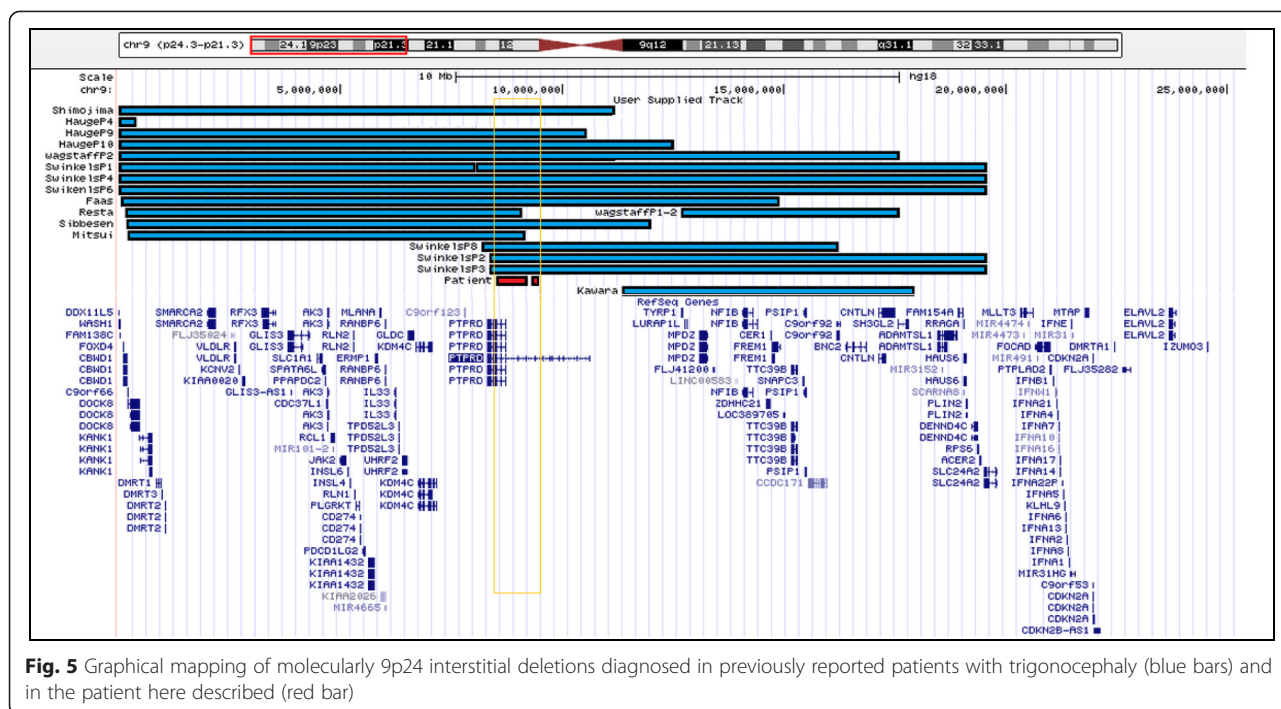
chr9 (p24.3-p21.3) 24.1 9p23 p21.3 21.1 12 9q12 21.13 q31.1 32 33.1

Scale 10 Mb hg18
chr9: 5,000,000 10,000,000 15,000,000 20,000,000 25,000,000
User Supplied Track

Shimojima
HaugeP4
HaugeP9
HaugeP10
wagstaffP2
SwinkelsP1
SwinkelsP4
SwikenlsP6
Faas
Resta
wagstaffP1-2
Sibbesen
Mitsui
SwinkelsP8
SwinkelsP2
SwinkelsP3
Patient
Kawara
RefSeq Genes

DDX11L5
WASH1
FAM138C
FOXD4
CBWD1
CBWD1
CBWD1
C9orf66
DOCK8
DOCK8
DOCK8
KANK1
KANK1
KANK1
KANK1
KANK1
DMRT1
DMRT3
DMRT2
DMRT2
DMRT2

SMARCA2
SMARCA2
FLJ35024
VLDLR
VLDLR
KCNV2
KIAA0020

RFX3
RFX3
GLIS3
GLIS3
SLC1A1
SPATA6L
PPAPDC2
GLIS3-AS1
CDC37L1

AK3
AK3
RLN2
RLN2
ERMP1
RANBP6
RANBP6
AK3
AK3
AK3
RCL1
MIR101-2
JAK2
INSL6
INSL4
RLN1
PLGRKT
CD274
CD274
CD274
PDCD1LG2
KIAA1432
KIAA1432
KIAA1432
KIAA2026
MIR4665

MLANA
RANBP6
GLDC
KDM4C
RANBP6
IL33
IL33
IL33
TPD52L3
TPD52L3
TPD52L3
UHRF2
UHRF2
KDM4C
KDM4C
KDM4C

C9orf123
PTPRD
PTPRD
PTPRD
PTPRD
PTPRD
PTPRD

TYRP1
LURAP1L
MPDZ
MPDZ
MPDZ
FLJ41200
LINC00583

NFIB
NFIB
CER1
FREM1
FREM1
TTC39B
SNAPC3
NFIB
ZDHHC21
LOC389705
TTC39B
TTC39B
TTC39B
TTC39B
PSIP1
CCDC171

PSIP1
C9orf92
C9orf92
BNC2
PSIP1

CNTLN
SH3GL2
ADAMTSL1
ADAMTSL1
CNTLN
MIR3152

FAM154A
RRAGA
MAUS6
MAUS6
SCARNA8
PLIN2
PLIN2
DENND4C
DENND4C
RPS6
ACER2
SLC24A2
SLC24A2

MLLT3
MIR4474
MIR4473
MIR491
PTPLAD2

MTAP
IFNE
MIR31
DMRTA1
FOCAD
CDKN2A
FLJ35282
IFNB1
IFNW1
IFNA21
IFNA4
IFNA7
IFNA10
IFNA16
IFNA17
IFNA14
IFNA22P
IFNA5
KLHL9
IFNA6
IFNA13
IFNA2
IFNA8
IFNA1
MIR31HG
C9orf53
CDKN2A
CDKN2A
CDKN2A
CDKN2B-AS1

ELAVL2
ELAVL2
ELAVL2
IZUMO3

Fig. 5 Graphical mapping of molecularly 9p24 interstitial deletions diagnosed in previously reported patients with trigonocephaly (blue bars) and in the patient here described (red bar)